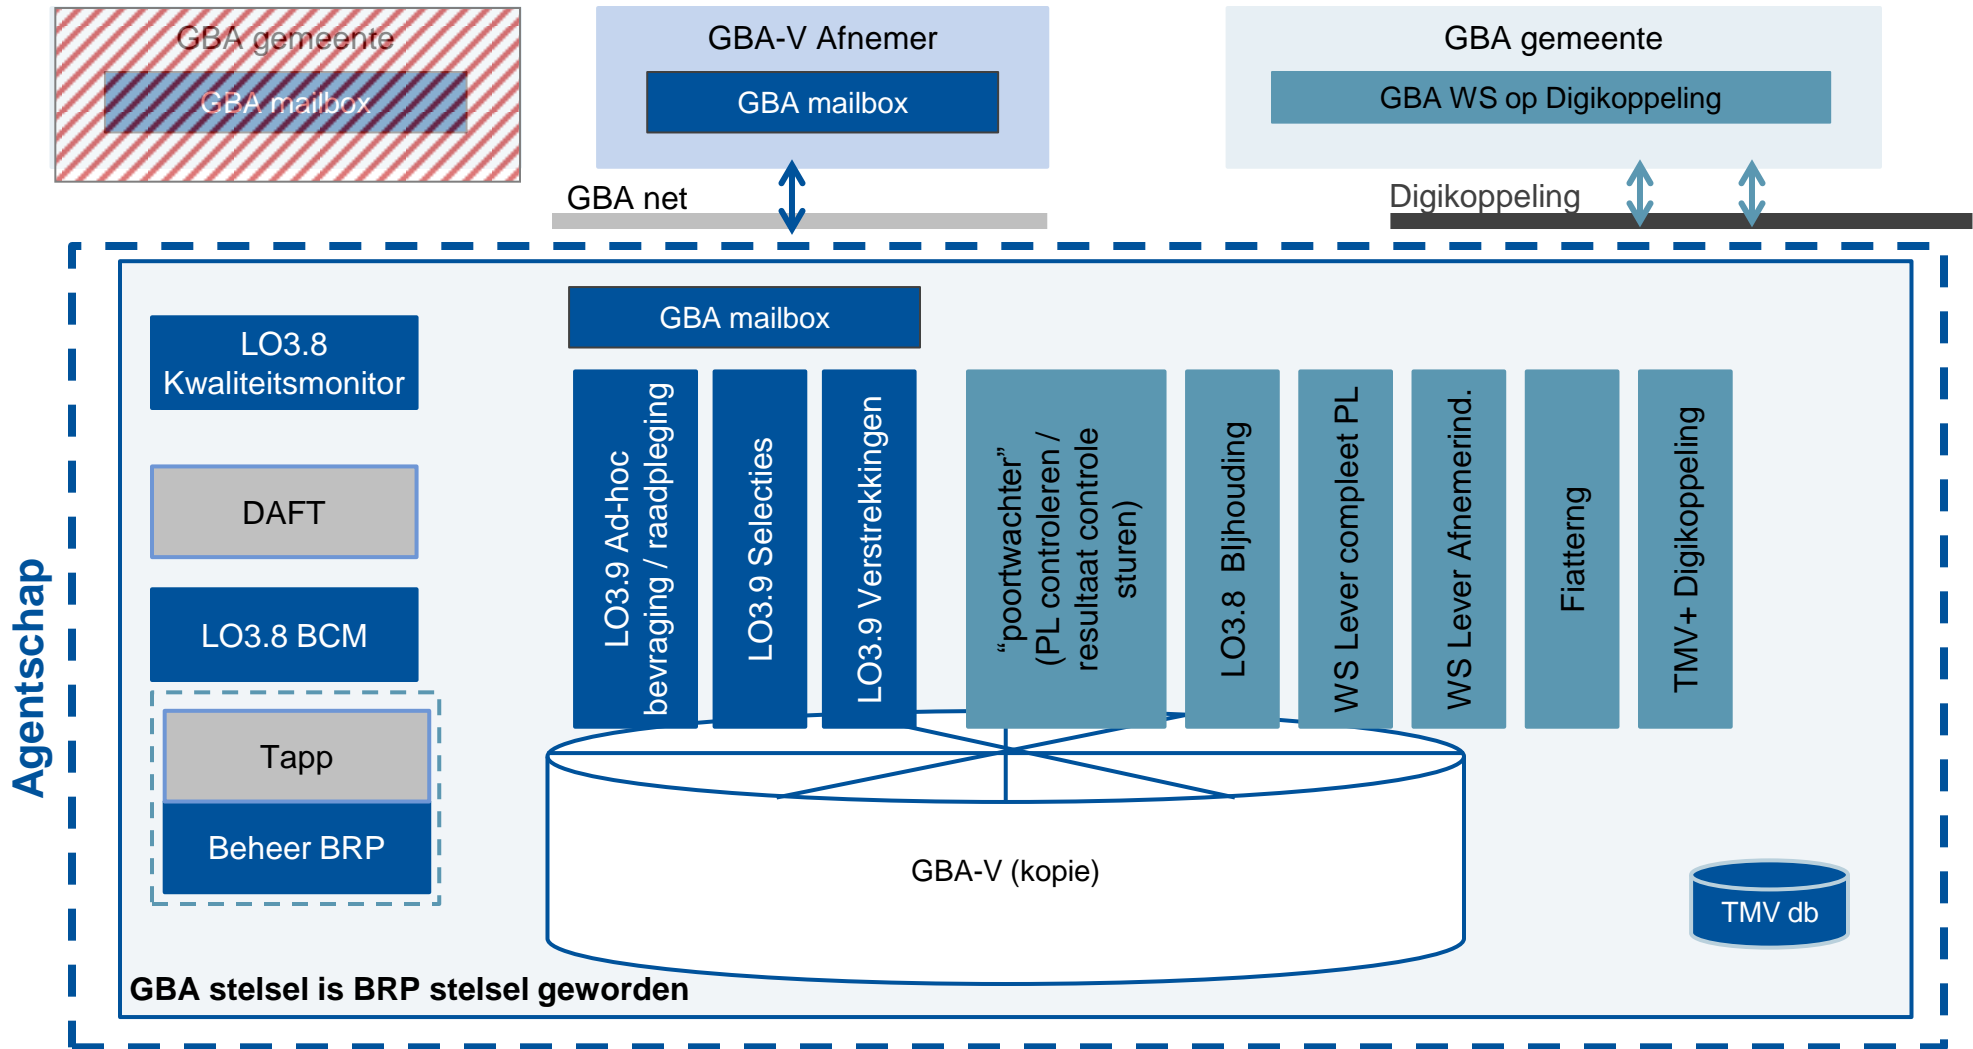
GBA gemeente

GBA mailbox

GBA-V Afnemer

GBA mailbox

GBA gemeente

GBA WS op Digikoppeling

GBA net

Digikoppeling

Agentschap

LO3.8 Kwaliteitsmonitor

DAFT

LO3.8 BCM

Tapp

Beheer BRP

GBA mailbox

LO3.9 Ad-hoc bevraging / raadpleging

LO3.9 Selecties

LO3.9 Verstrekkingen

"poortwachter" (PL controleren / resultaat controle sturen)

LO3.8 Bijhouding

WS Lever compleet PL

WS Lever Afnemerind.

Fiatterng

TMV+ Digikoppeling

GBA-V (kopie)

TMV db

GBA stelsel is BRP stelsel geworden